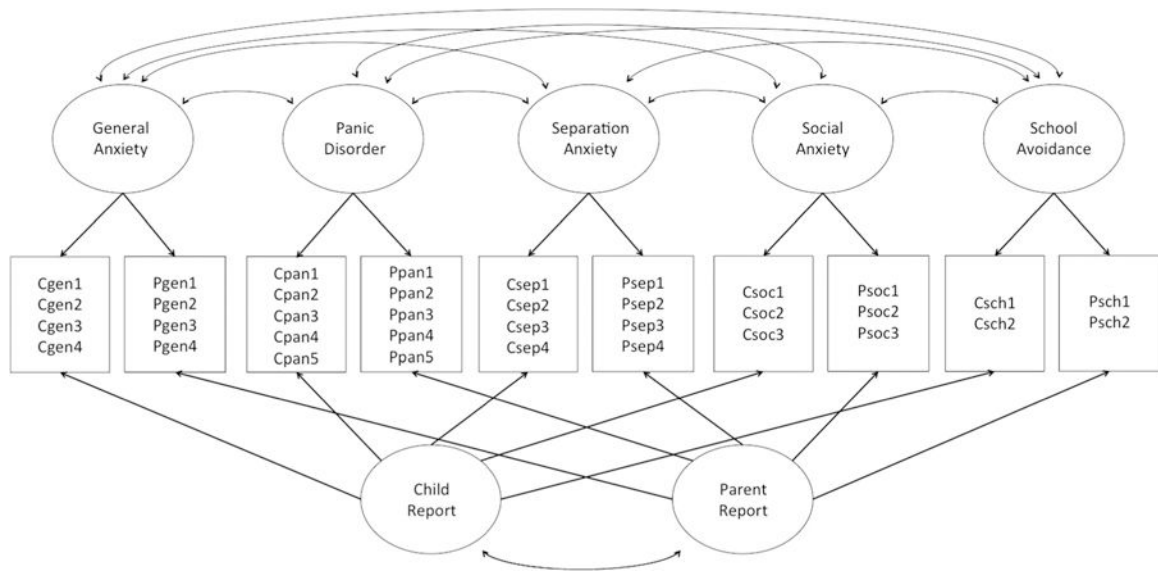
General Anxiety

Panic Disorder

Separation Anxiety

Social Anxiety

School Avoidance

Cgen1
Cgen2
Cgen3
Cgen4

Pgen1
Pgen2
Pgen3
Pgen4

Cpan1
Cpan2
Cpan3
Cpan4
Cpan5

Ppan1
Ppan2
Ppan3
Ppan4
Ppan5

Csep1
Csep2
Csep3
Csep4

Psep1
Psep2
Psep3
Psep4

Csoc1
Csoc2
Csoc3

Psoc1
Psoc2
Psoc3

Csch1
Csch2

Psch1
Psch2

Child Report

Parent Report